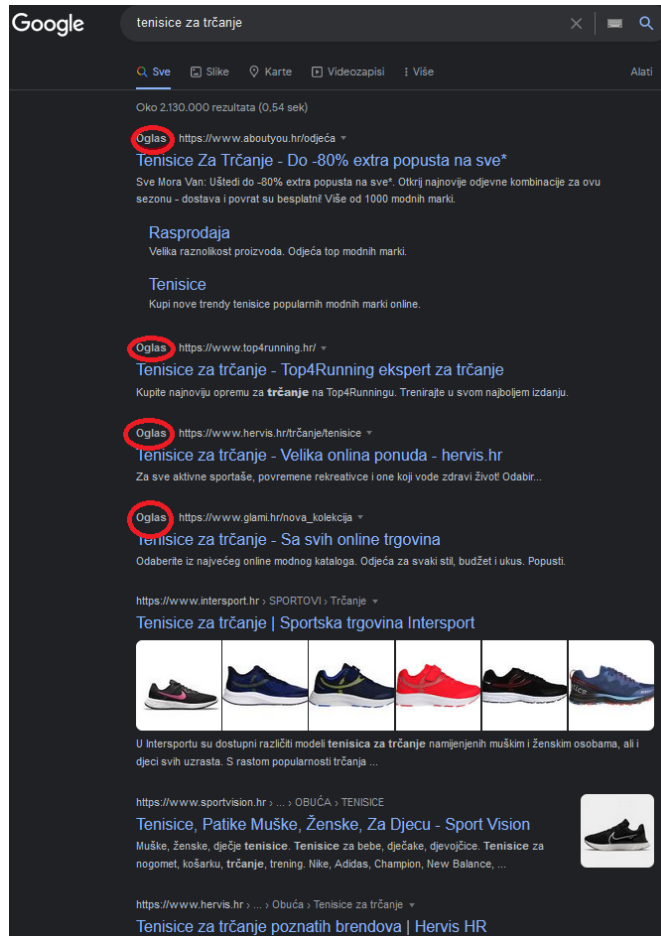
Google

tenisice za trčanje

Sve Slike Karte Videozapisi Više Alati

Oko 2.130.000 rezultata (0,54 sek)

Oglas · https://www.aboutyou.hr/odjeća

Tenisice Za Trčanje - Do -80% extra popusta na sve*

Sve Mora Van: Uštedi do -80% extra popusta na sve*. Otkrij najnovije odjevne kombinacije za ovu sezonu - dostava i povrat su besplatni! Više od 1000 modnih marki.

Rasprodaja

Velika raznolikost proizvoda. Odjeća top modnih marki.

Tenisice

Kupi nove trendy tenisice popularnih modnih marki online.

Oglas · https://www.top4running.hr/

Tenisice za trčanje - Top4Running ekspert za trčanje

Kupite najnoviju opremu za trčanje na Top4Runningu. Trenirajte u svom najboljem izdanju.

Oglas · https://www.hervis.hr/trčanje/tenisice

Tenisice za trčanje - Velika onlina ponuda - hervis.hr

Za sve aktivne sportaše, povremene rekreativce i one koji vode zdravi život! Odabir...

Oglas · https://www.glami.hr/nova_kolekcija

Tenisice za trčanje - Sa svih online trgovina

Odaberite iz najvećeg online modnog kataloga. Odjeća za svaki stil, budžet i ukus. Popusti.

https://www.intersport.hr › SPORTOVI › Trčanje

Tenisice za trčanje | Sportska trgovina Intersport

U Intersportu su dostupni različiti modeli tenisica za trčanje namijenjenih muškim i ženskim osobama, ali i djeci svih uzrasta. S rastom popularnosti trčanja ...

https://www.sportvision.hr › ... › OBUĆA › TENISICE

Tenisice, Patike Muške, Ženske, Za Djecu - Sport Vision

Muške, ženske, dječje tenisice. Tenisice za bebe, dječake, djevojčice. Tenisice za nogomet, košarku, trčanje, trening. Nike, Adidas, Champion, New Balance, ...

https://www.hervis.hr › ... › Obuća › Tenisice za trčanje

Tenisice za trčanje poznatih brendova | Hervis HR